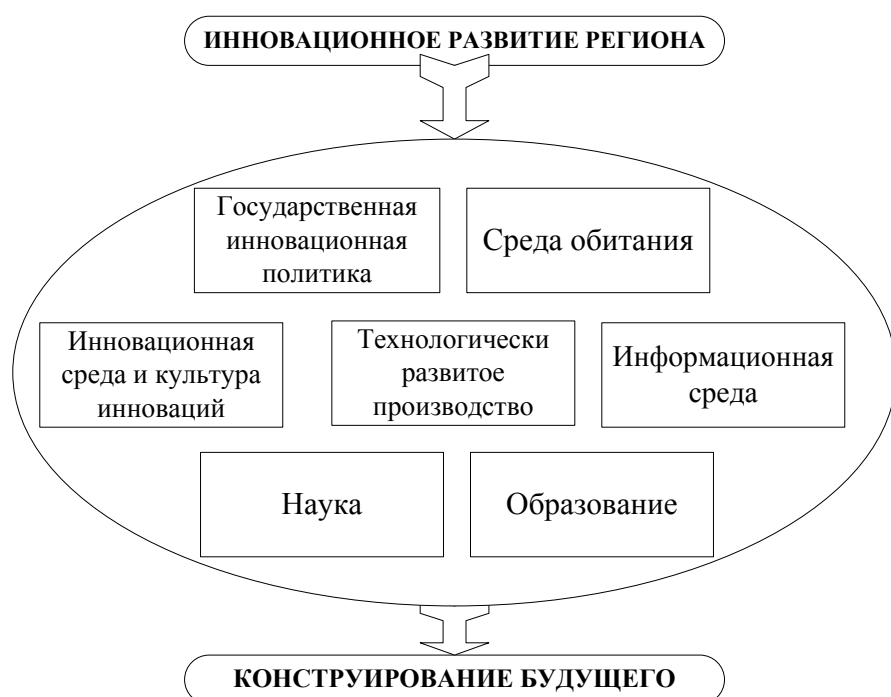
ИННОВАЦИОННОЕ РАЗВИТИЕ РЕГИОНА

Государственная инновационная политика

Среда обитания

Инновационная среда и культура инноваций

Технологически развитое производство

Информационная среда

Наука

Образование

КОНСТРУИРОВАНИЕ БУДУЩЕГО